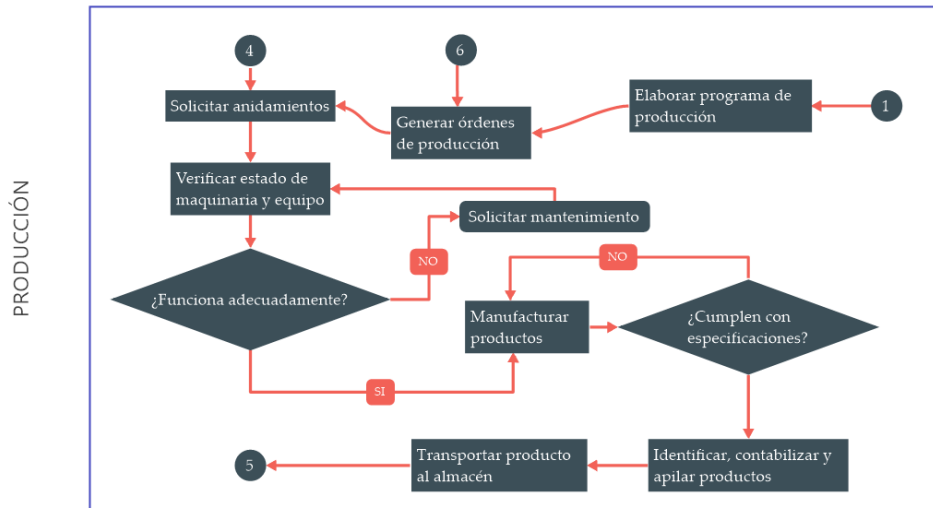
PRODUCCIÓN

4

6

Solicitar anidamientos

Generar órdenes de producción

Elaborar programa de producción

1

Verificar estado de maquinaria y equipo

Solicitar mantenimiento

NO

¿Funciona adecuadamente?

NO

Manufacturar productos

¿Cumplen con especificaciones?

SI

5

Transportar producto al almacén

Identificar, contabilizar y apilar productos